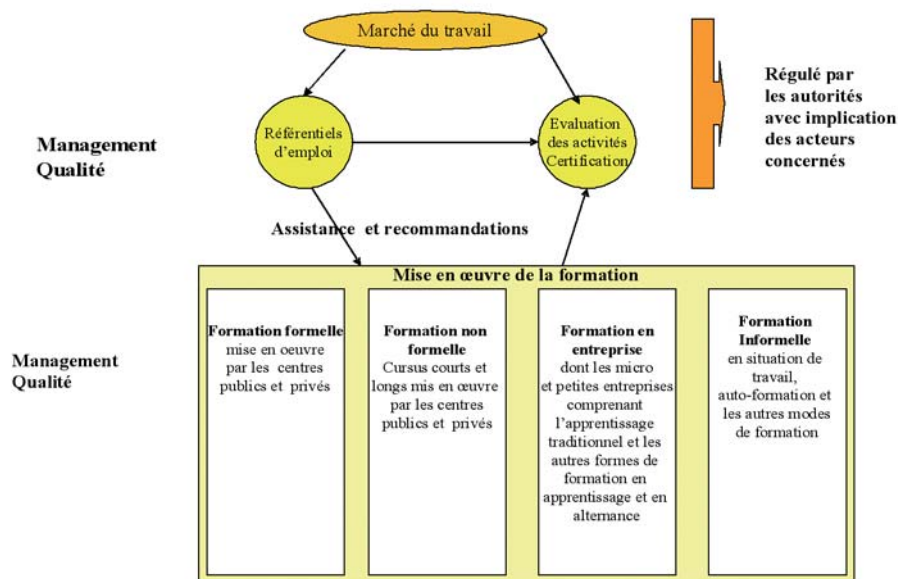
Marché du travail

Régulé par les autorités avec implication des acteurs concernés

Management Qualité

Référentiels d'emploi

Evaluation des activités Certification

Assistance et recommandations

Mise en œuvre de la formation

Management Qualité

Formation formelle mise en oeuvre par les centres publics et privés

Formation non formelle Cursus courts et longs mis en oeuvre par les centres publics et privés

Formation en entreprise dont les micro et petites entreprises comprenant l'apprentissage traditionnel et les autres formes de formation en apprentissage et en alternance

Formation Informelle en situation de travail, auto-formation et les autres modes de formation